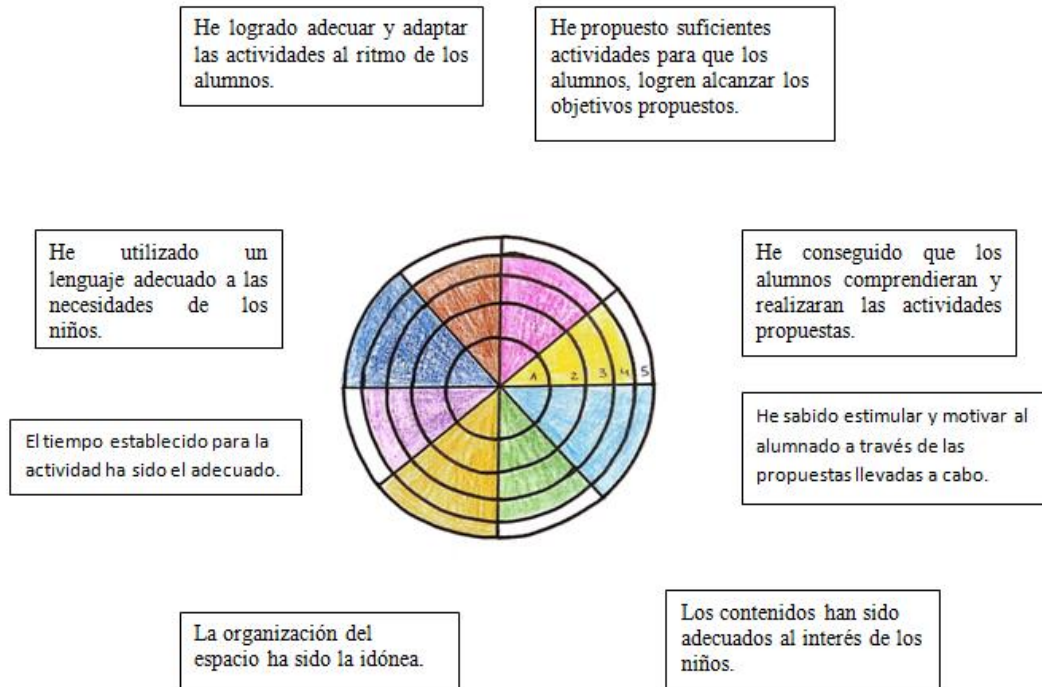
He logrado adecuar y adaptar las actividades al ritmo de los alumnos.

He propuesto suficientes actividades para que los alumnos, logren alcanzar los objetivos propuestos.

He utilizado un lenguaje adecuado a las necesidades de los niños.

1 2 3 4 5

He conseguido que los alumnos comprendieran y realizaran las actividades propuestas.

El tiempo establecido para la actividad ha sido el adecuado.

He sabido estimular y motivar al alumnado a través de las propuestas llevadas a cabo.

La organización del espacio ha sido la idónea.

Los contenidos han sido adecuados al interés de los niños.